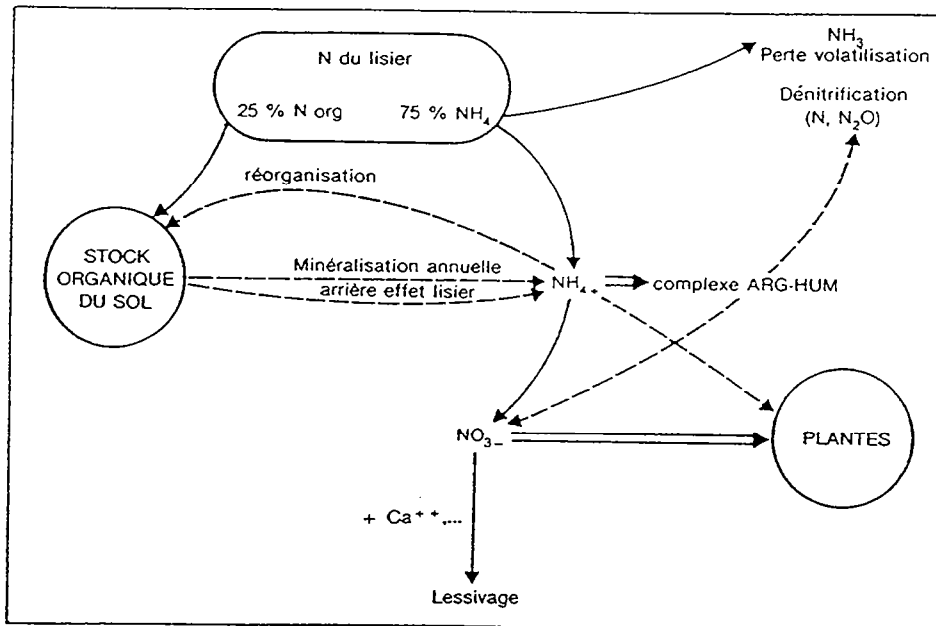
N du lisier

25 % N org

75 % $NH_4$

$NH_3$
Perte volatilisation

Dénitrification
($N$, $N_2O$)

réorganisation

STOCK ORGANIQUE DU SOL

Minéralisation annuelle

arrière effet lisier

$NH_4^+$

complexe ARG-HUM

$NO_3^-$

PLANTES

+ $Ca^{++}$,...

Lessivage